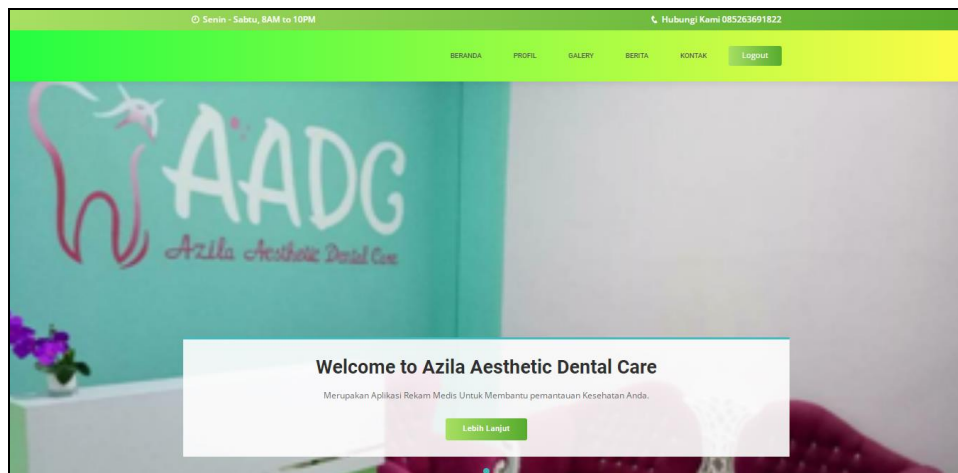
Senin - Sabtu, 8AM to 10PM

Hubungi Kami 085263691822

BERANDA PROFIL GALERY BERITA KONTAK Logout

AADC

Azila Aesthetic Dental Care

Welcome to Azila Aesthetic Dental Care

Merupakan Aplikasi Rekam Medis Untuk Membantu pemantauan Kesehatan Anda.

Lebih Lanjut